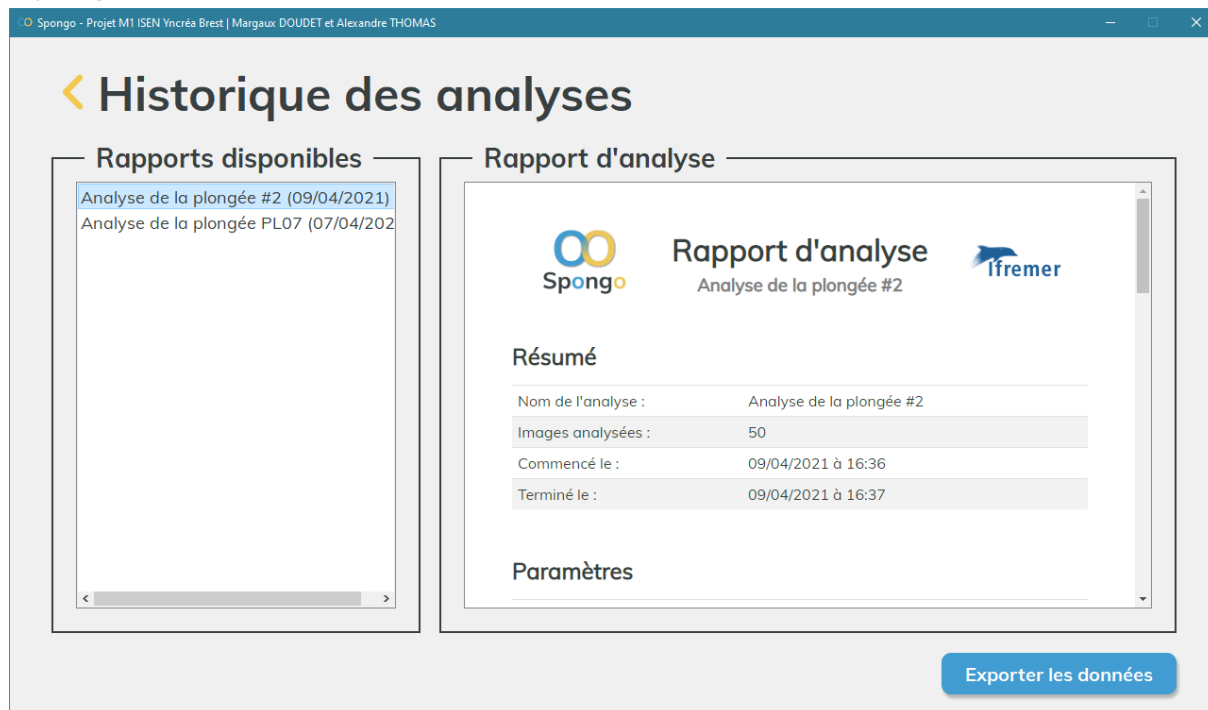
Spongo - Projet M1 ISEN Yncréa Brest | Margaux DOUDET et Alexandre THOMAS

Historique des analyses

Rapports disponibles

Analyse de la plongée #2 (09/04/2021)
Analyse de la plongée PL07 (07/04/202

Rapport d'analyse

Spongo

Rapport d'analyse
Analyse de la plongée #2

Ifremer

Résumé

| | |
|---|---|
| Nom de l'analyse : | Analyse de la plongée #2 |
| Images analysées : | 50 |
| Commencé le : | 09/04/2021 à 16:36 |
| Terminé le : | 09/04/2021 à 16:37 |

Paramètres

Exporter les données